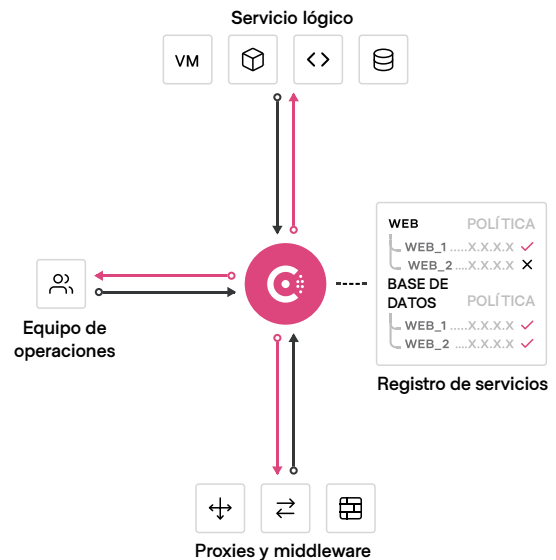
Servicio lógico

VM

<>

Equipo de operaciones

WEB POLÍTICA
WEB_1 ......X.X.X.X ✓
WEB_2 ......X.X.X.X ✕
BASE DE DATOS POLÍTICA
WEB_1 ......X.X.X.X ✓
WEB_2 ......X.X.X.X ✓

Registro de servicios

Proxies y middleware